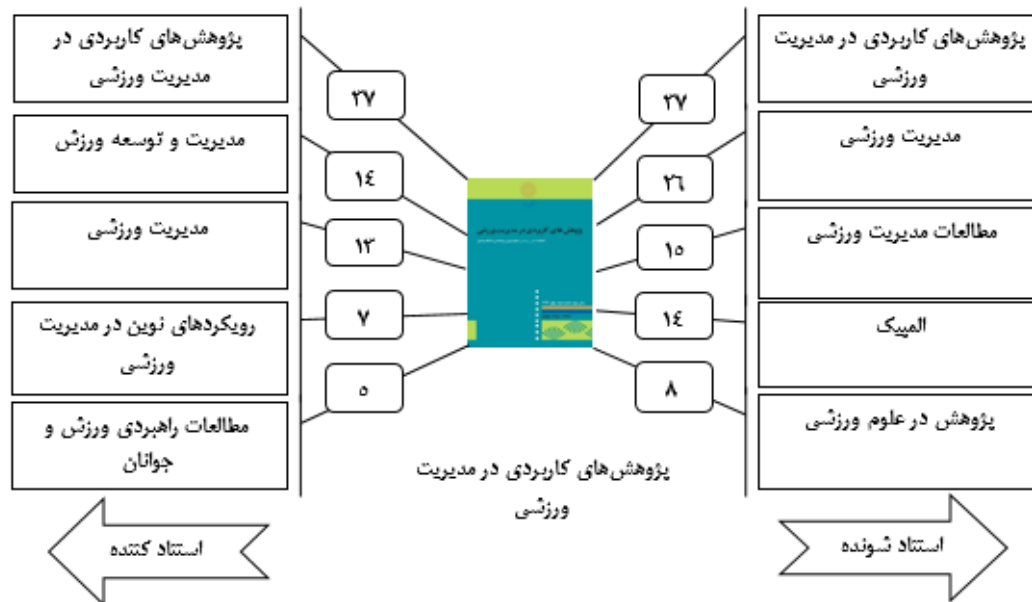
پژوهش‌های کاربردی در مدیریت ورزشی

مدیریت ورزشی

مطالعات مدیریت ورزشی

المپیک

پژوهش در علوم ورزشی

۲۷

۲۶

۱۵

۱۴

۸

استناد شونده

پژوهش‌های کاربردی در مدیریت ورزشی

مدیریت و توسعه ورزش

مدیریت ورزشی

رویکردهای نوین در مدیریت ورزشی

مطالعات راهبردی ورزش و جوانان

۲۷

۱۴

۱۳

۷

۵

استناد کننده

پژوهش‌های کاربردی در مدیریت ورزشی